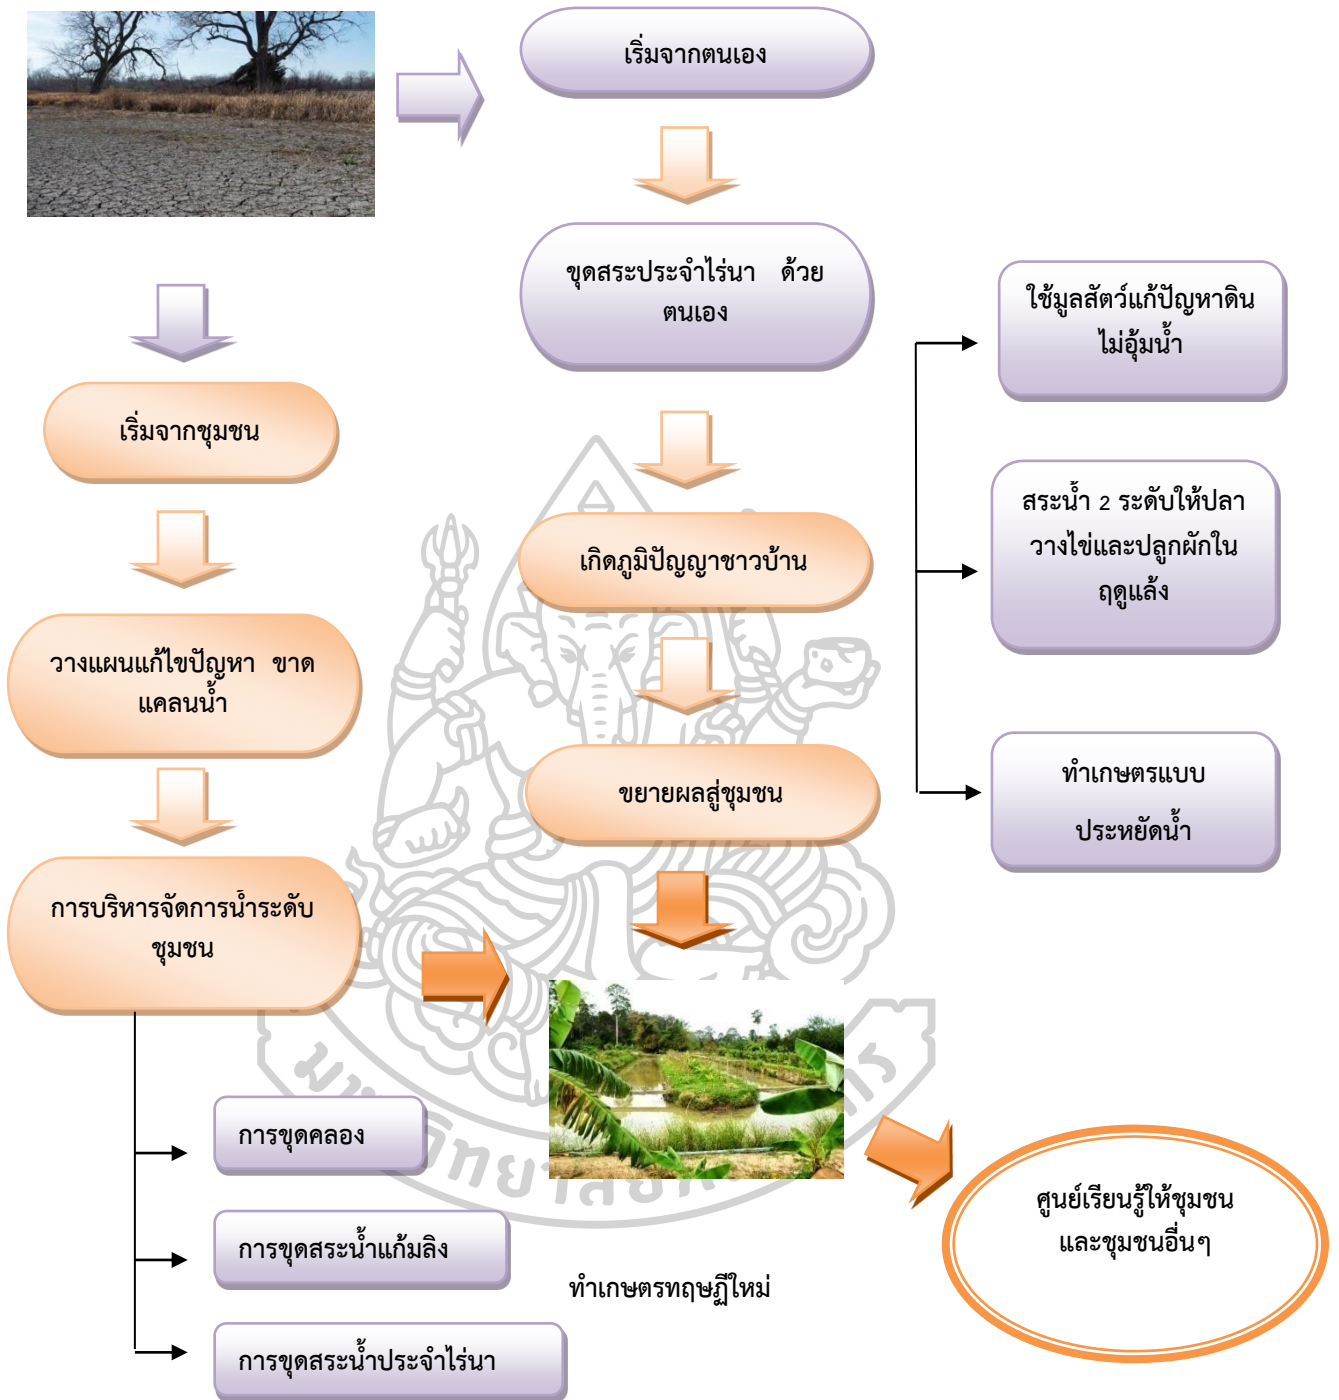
เริ่มจากตนเอง

ขุดสระประจำไร่นา ด้วยตนเอง

เกิดภูมิปัญญาชาวบ้าน

ขยายผลสู่ชุมชน

ใช้มูลสัตว์แก้ปัญหาดินไม่อุ้มน้ำ

สระน้ำ 2 ระดับให้ปลาวางไข่และปลูกผักในฤดูแล้ง

ทำเกษตรแบบประหยัดน้ำ

เริ่มจากชุมชน

วางแผนแก้ไขปัญหา ขาดแคลนน้ำ

การบริหารจัดการน้ำระดับชุมชน

การขุดคลอง

การขุดสระน้ำแก้มลิง

การขุดสระน้ำประจำไร่นา

ทำเกษตรทฤษฎีใหม่

ศูนย์เรียนรู้ให้ชุมชนและชุมชนอื่นๆ